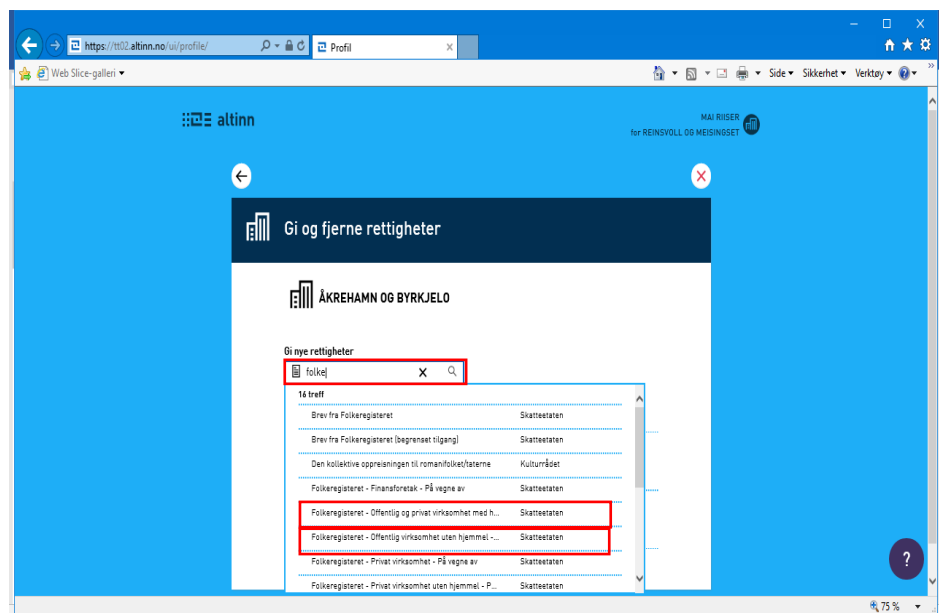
https://tt02.altinn.no/ui/profile/
Profil
Web Slice-galleri
Side ▾ Sikkerhet ▾ Verktøy ▾

altinn

MAI RIISER
for REINSVOLL OG MEISINGSET

Gi og fjerne rettigheter

ÅKREHAMN OG BYRKJELO

Gi nye rettigheter

folke

16 treff

| | |
|---|---|
| Brev fra Folkeregisteret | Skatteetaten |
| Brev fra Folkeregisteret (begrenset tilgang) | Skatteetaten |
| Den kollektive oppreisningen til romanifolket/taterne | Kulturrådet |
| Folkeregisteret - Finansforetak - På vegne av | Skatteetaten |
| Folkeregisteret - Offentlig og privat virksomhet med h... | Skatteetaten |
| Folkeregisteret - Offentlig virksomhet uten hjemmel -... | Skatteetaten |
| Folkeregisteret - Privat virksomhet - På vegne av | Skatteetaten |
| Folkeregisteret - Privat virksomhet uten hjemmel - P... | Skatteetaten |

?

75 %